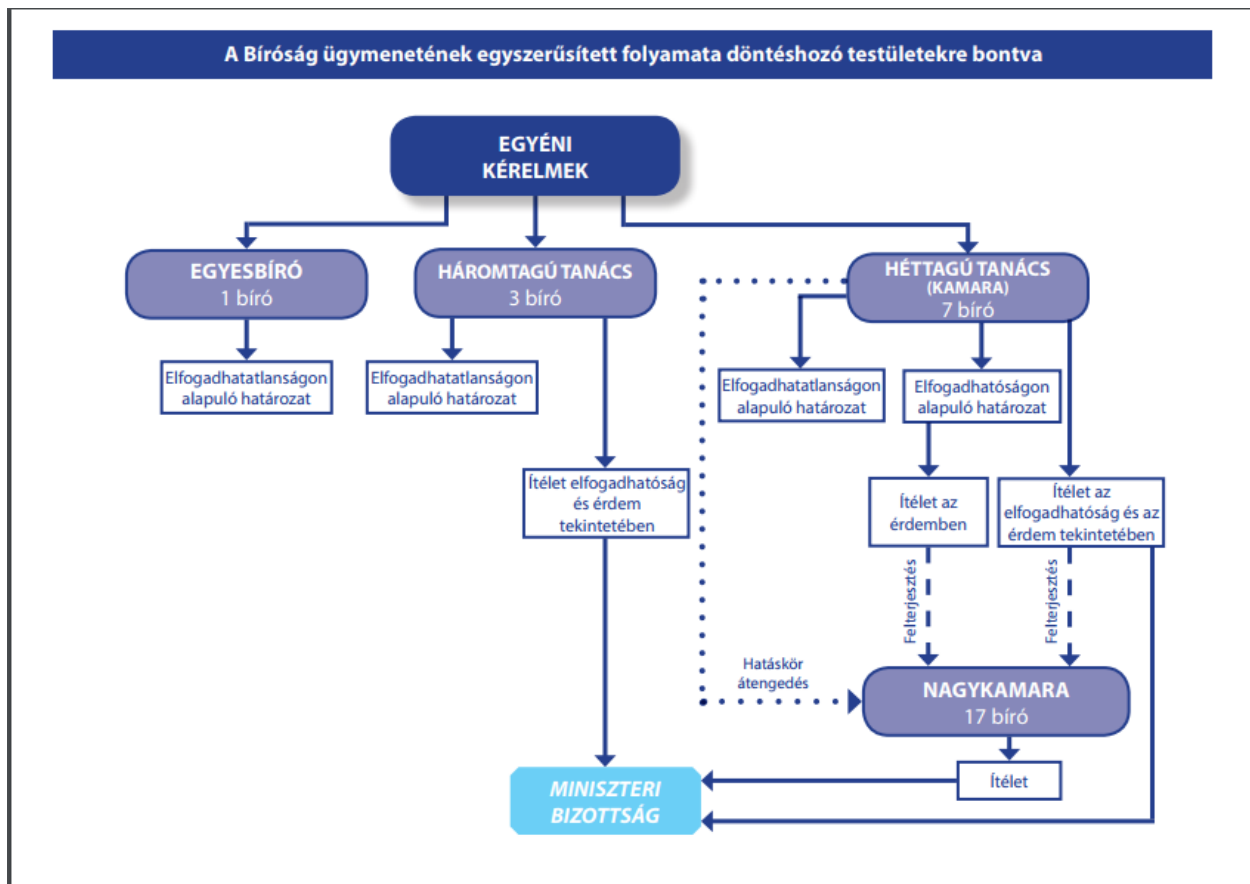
A Bíróság ügymenetének egyszerűsített folyamata döntéshozó testületekre bontva

EGYÉNI KÉRELMEK

EGYESBÍRÓ
1 bíró

HÁROMTAGÚ TANÁCS
3 bíró

HÉTTAGÚ TANÁCS
(KAMARA)
7 bíró

Elfogadhatatlanságon alapuló határozat

Elfogadhatatlanságon alapuló határozat

Elfogadhatatlanságon alapuló határozat

Elfogadhatóságon alapuló határozat

Ítélet elfogadhatóság és érdem tekintetében

Ítélet az érdemben

Ítélet az elfogadhatóság és az érdem tekintetében

Felterjesztés

Felterjesztés

Hatáskör átengedés

NAGYKAMARA
17 bíró

Ítélet

MINISZTERI BIZOTTSÁG